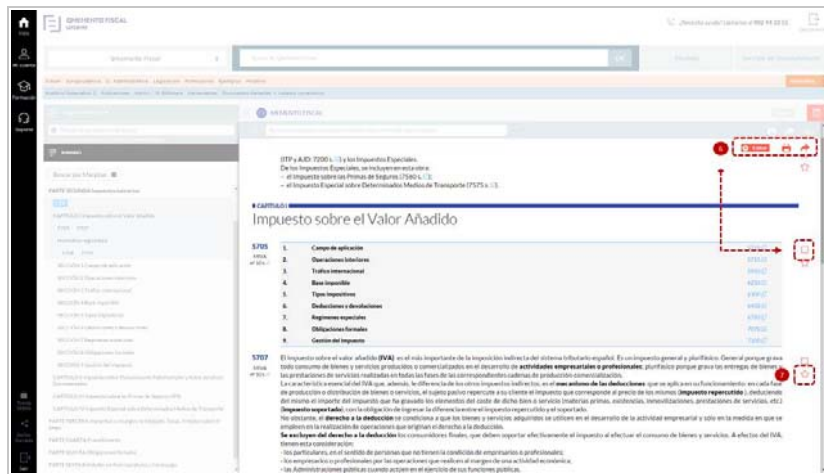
Inicio

Mi cuenta

Formación

Soporte

QMEMENTO FISCAL
LEFEBVRE

¿Necesita ayuda? Llámenos al 902 44 33 55

Memento Fiscal

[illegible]

Buscar en las Marginales

PARTE SEGUNDA Impuestos Indirectos

CAPÍTULO I Impuesto sobre el Valor Añadido

MEMENTO FISCAL

(ITP y AJD: 7200 s.) y los Impuestos Especiales.
De los Impuestos Especiales, se incluyen en esta obra:
– el Impuesto sobre las Primas de Seguros (7560 s.);
– el Impuesto Especial sobre Determinados Medios de Transporte (7575 s.).

CAPÍTULO I
Impuesto sobre el Valor Añadido

5705

| 1. | Campo de aplicación | 5715 |
|---|---|---|
| 2. | Operaciones interiores | 5765 |
| 3. | Tráfico internacional | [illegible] |
| 4. | Base imponible | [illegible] |
| 5. | Tipos impositivos | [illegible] |
| 6. | Deducciones y devoluciones | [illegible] |
| 7. | Regímenes especiales | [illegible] |
| 8. | Obligaciones formales | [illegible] |
| 9. | Gestión del impuesto | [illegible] |

5707

El Impuesto sobre el valor añadido (IVA) es el más importante de la imposición indirecta del sistema tributario español. Es un impuesto general y plurifásico. General porque grava todo consumo de bienes y servicios producidos o comercializados en el desarrollo de actividades empresariales o profesionales; plurifásico porque grava las entregas de bienes y las prestaciones de servicios realizadas en todas las fases de las correspondientes cadenas de producción-comercialización.
La característica esencial del IVA que, además, le diferencia de los otros impuestos indirectos, es el mecanismo de las deducciones, que se aplica en su funcionamiento en cada fase de producción o distribución de bienes o servicios, el sujeto pasivo repercute a su cliente el impuesto que corresponde al precio de los mismos (impuesto repercutido), deduciendo del mismo el importe del impuesto que ha gravado los elementos del coste de dicho bien o servicio (materias primas, amortizaciones, inmovilizaciones, prestaciones de servicios, etc.) (impuesto soportado), con la obligación de ingresar la diferencia entre el impuesto repercutido y el soportado.
No obstante, el derecho a la deducción se condiciona a que los bienes y servicios adquiridos se utilicen en el desarrollo de la actividad empresarial y solo en la medida en que se empleen en la realización de operaciones que originen el derecho a la deducción.
Se excluyen del derecho a la deducción los consumidores finales, que deben soportar efectivamente el impuesto al efectuar el consumo de bienes y servicios. A efectos del IVA, tienen esta consideración:
- los particulares, en el sentido de personas que no tienen la condición de empresarios o profesionales;
- los empresarios o profesionales por las operaciones que realicen al margen de su actividad económica;
- las Administraciones públicas cuando actúan en el ejercicio de sus funciones públicas.

6

7